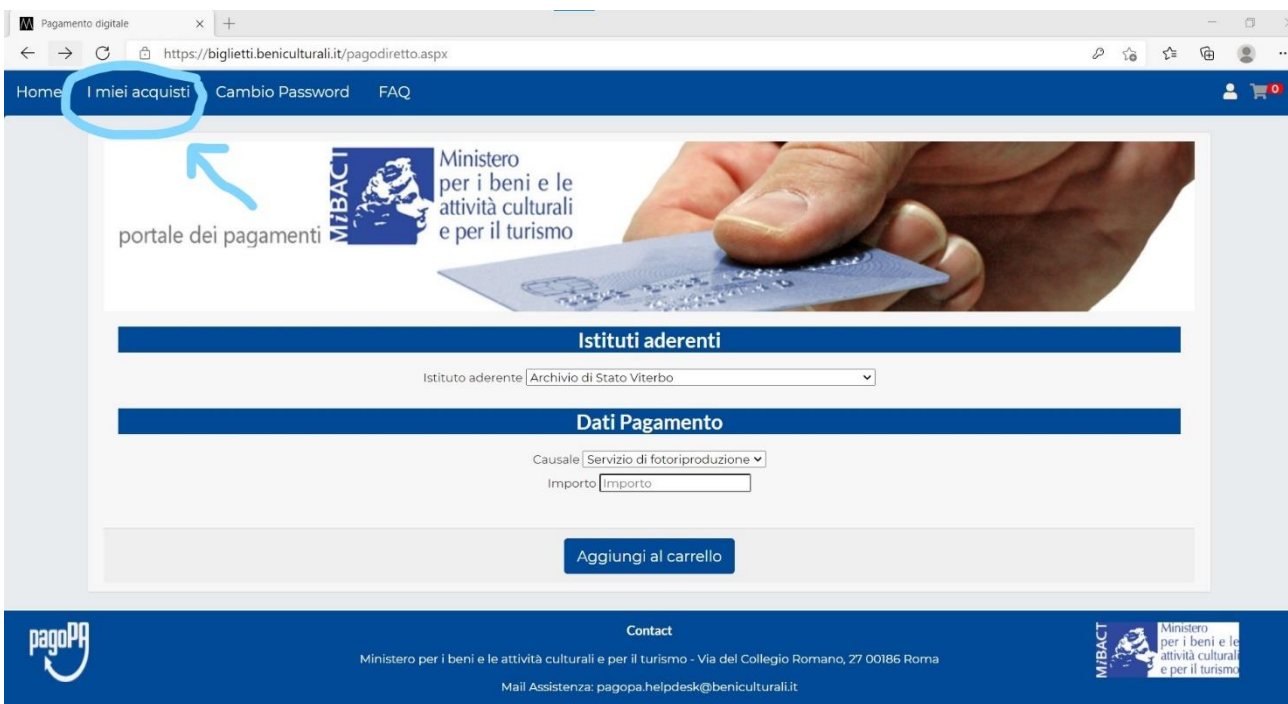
Pagamento digitale

https://biglietti.beniculturali.it/pagodiretto.aspx

Home I miei acquisti Cambio Password FAQ

0

portale dei pagamenti MiBACT Ministero per i beni e le attività culturali e per il turismo

Istituti aderenti

Istituto aderente Archivio di Stato Viterbo

Dati Pagamento

Causale Servizio di fotoriproduzione

Importo Importo

Aggiungi al carrello

pagoPA

Contact

Ministero per i beni e le attività culturali e per il turismo - Via del Collegio Romano, 27 00186 Roma

Mail Assistenza: pagopa.helpdesk@beniculturali.it

MiBACT Ministero per i beni e le attività culturali e per il turismo